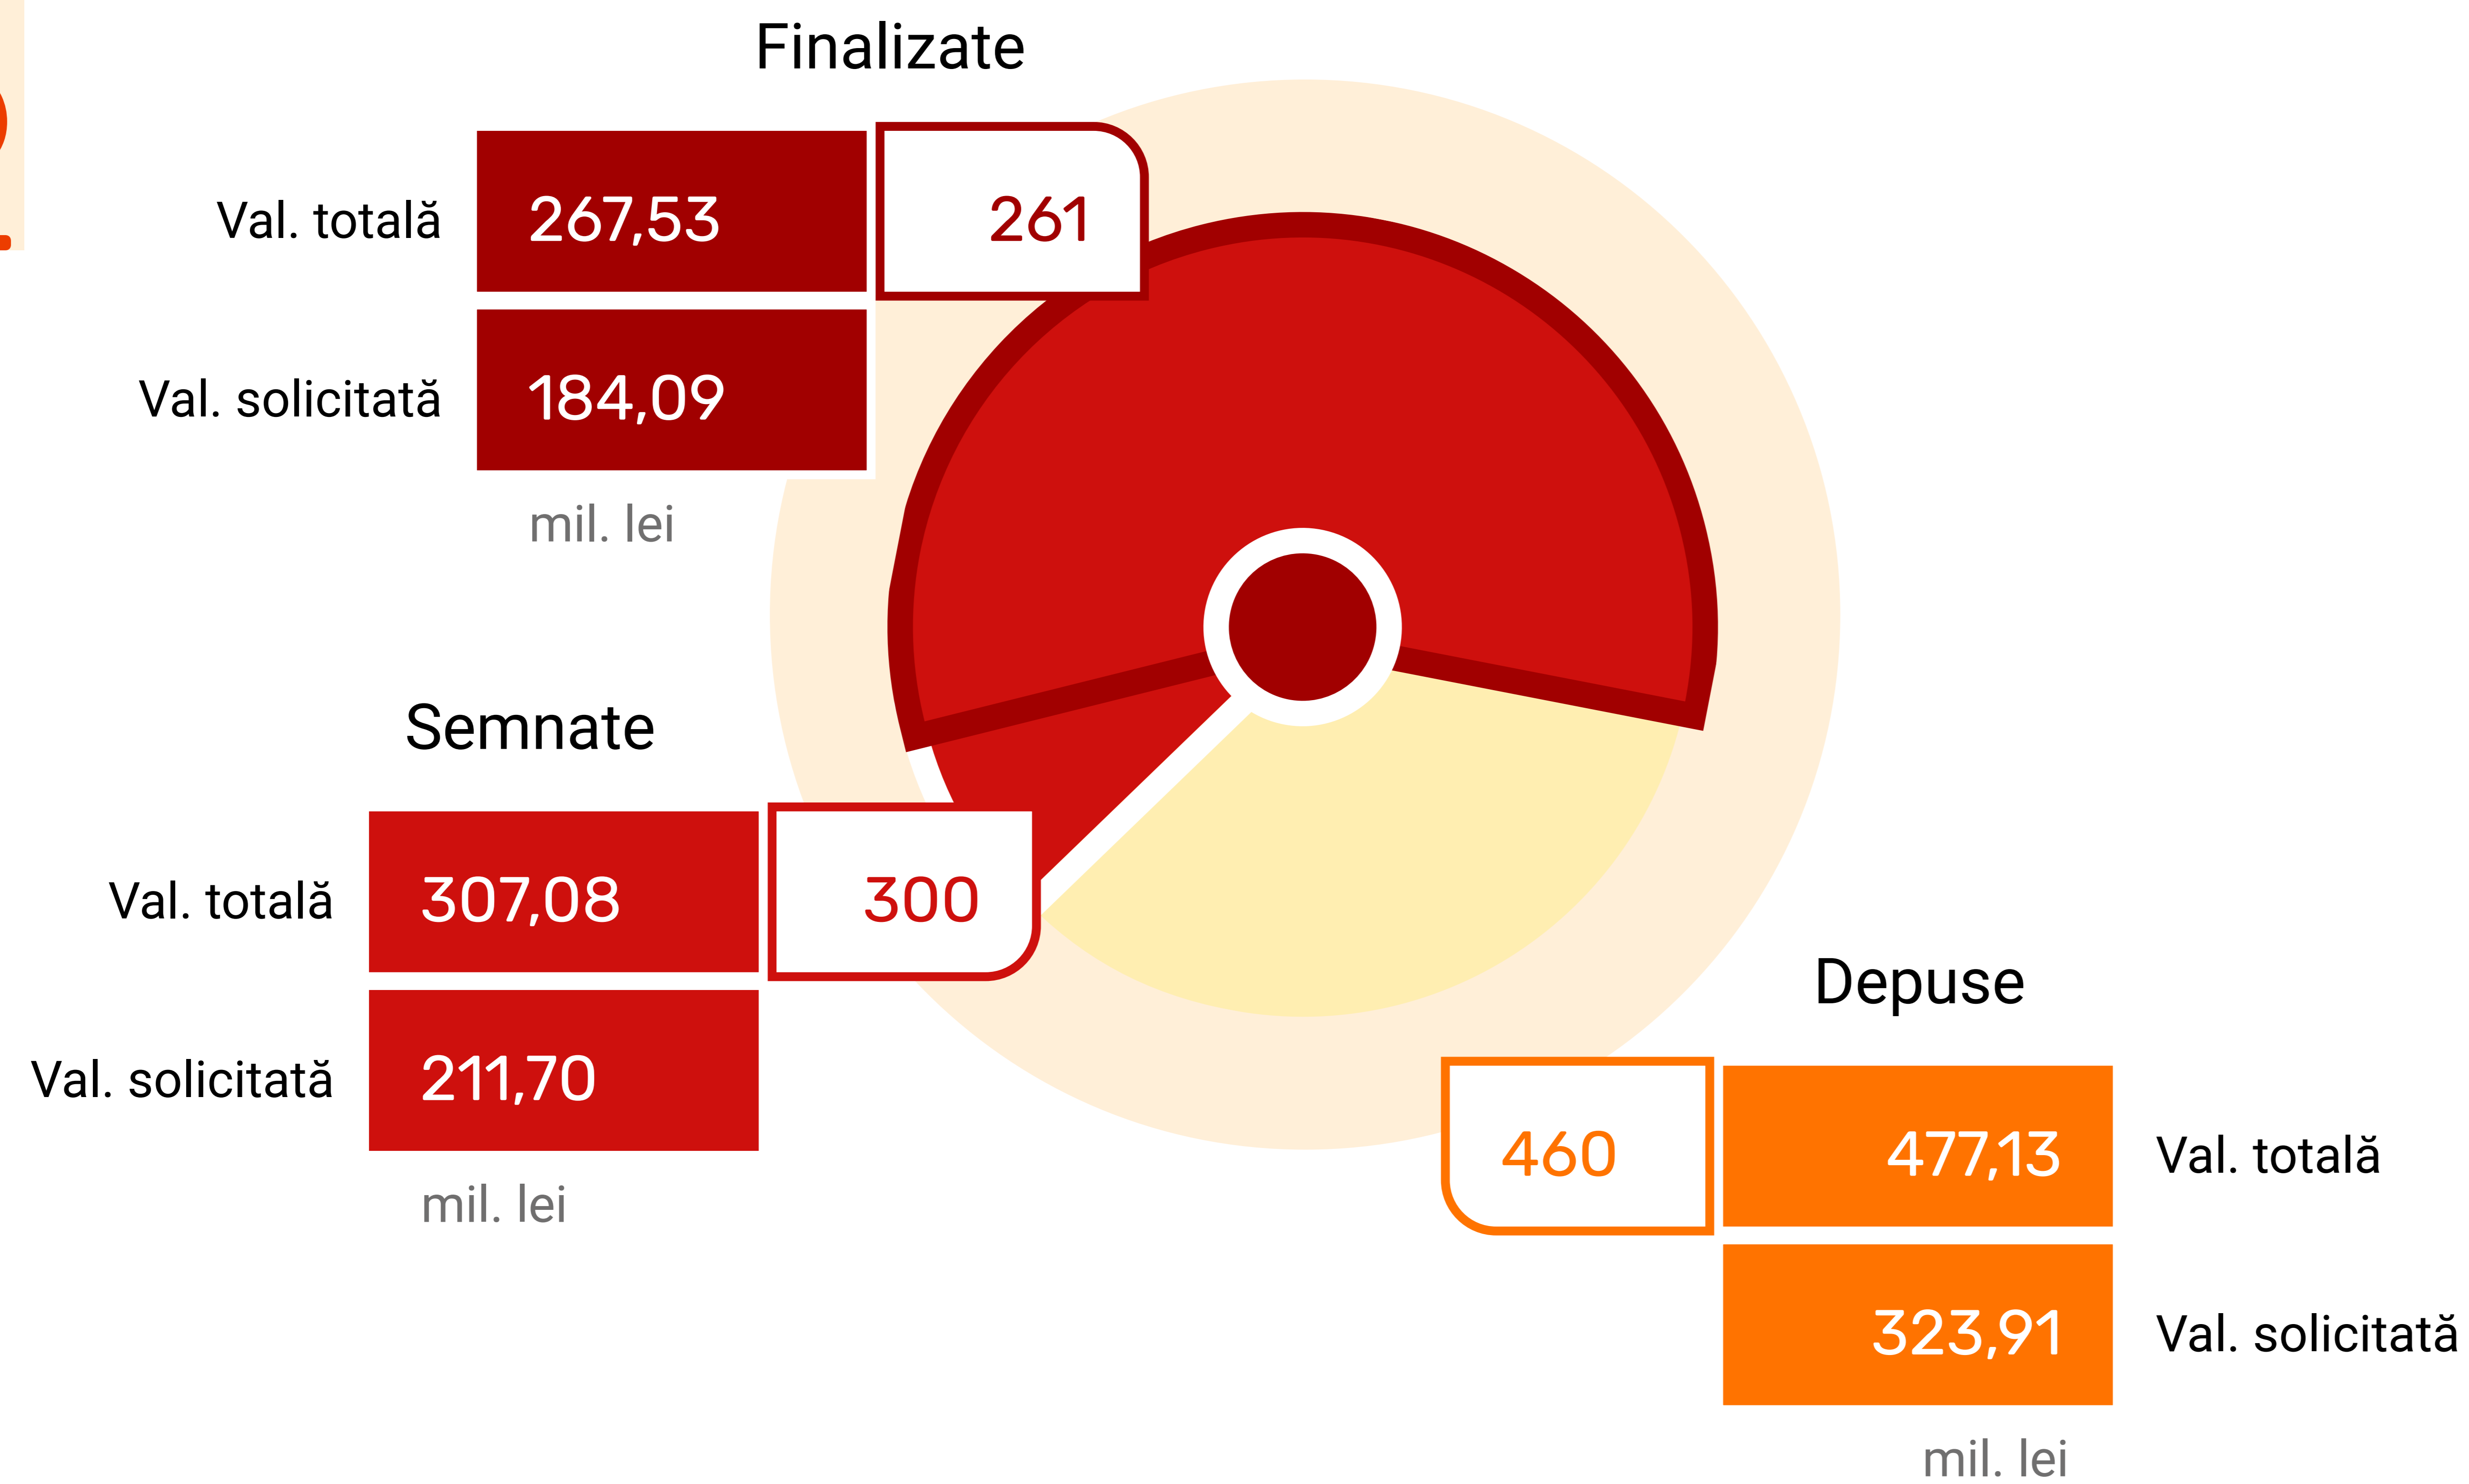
Finalizate

Val. totală 267,53 261

Val. solicitată 184,09

mil. lei

Semnate

Val. totală 307,08 300

Val. solicitată 211,70

mil. lei

Depuse

460 477,13 Val. totală

323,91 Val. solicitată

mil. lei